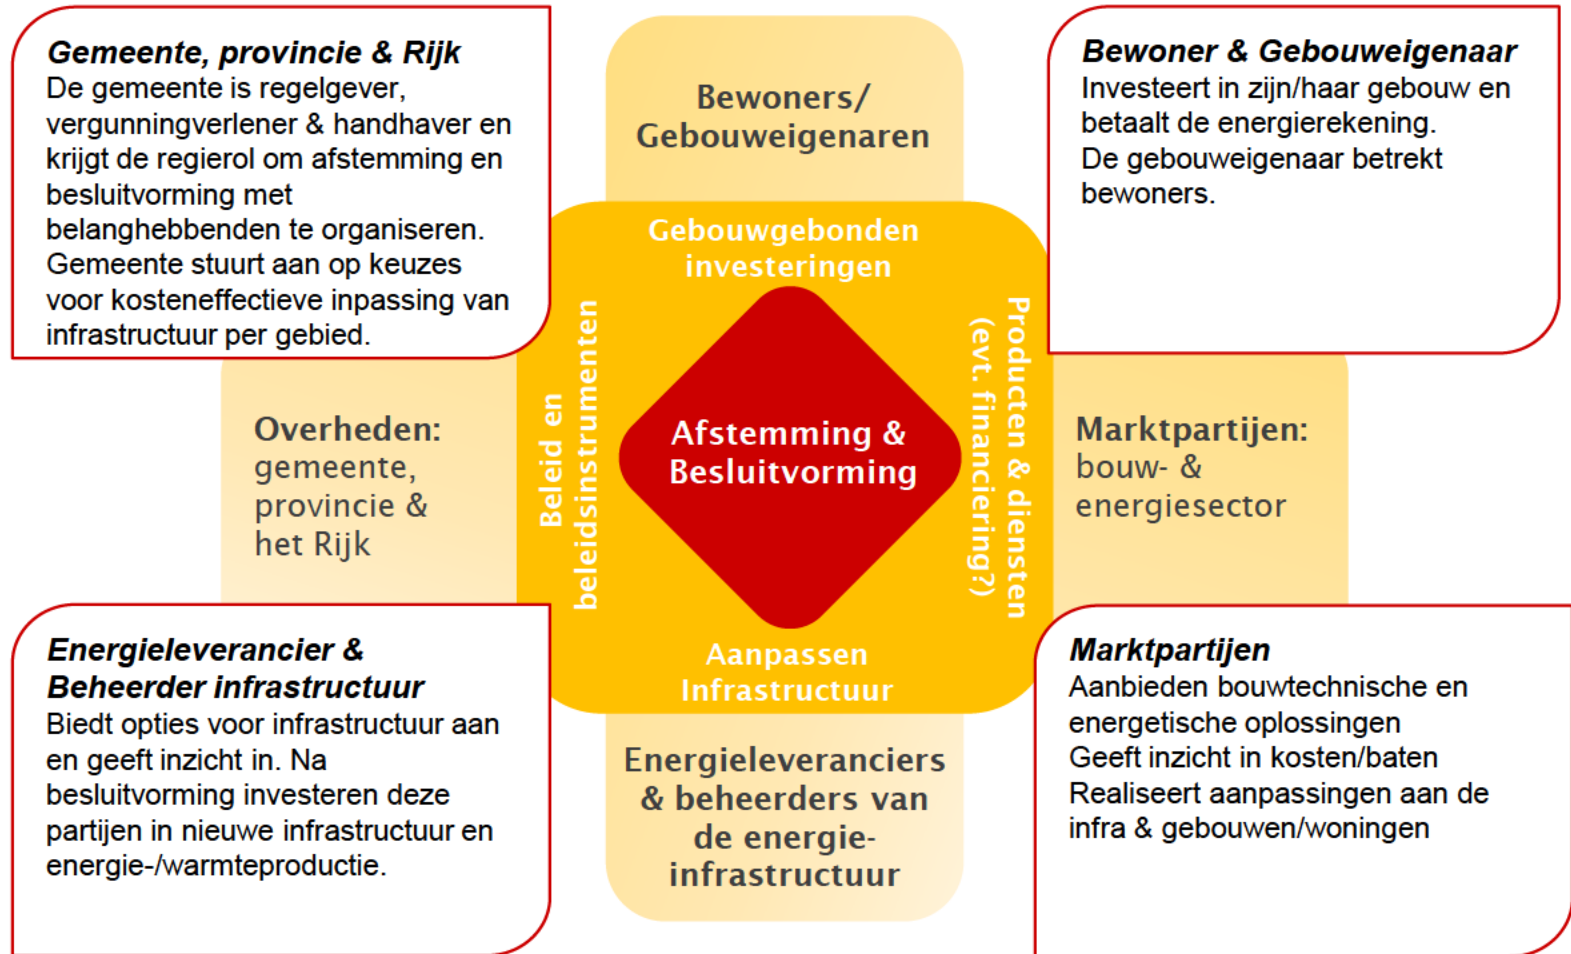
**Gemeente, provincie & Rijk**
De gemeente is regelgever, vergunningverlener & handhaver en krijgt de regierol om afstemming en besluitvorming met belanghebbenden te organiseren. Gemeente stuurt aan op keuzes voor kosteneffectieve inpassing van infrastructuur per gebied.

Bewoners/ Gebouweigenaren

**Bewoner & Gebouweigenaar**
Investeert in zijn/haar gebouw en betaalt de energierekening.
De gebouweigenaar betrekt bewoners.

Gebouwgebonden investeringen

Beleid en beleidsinstrumenten

Afstemming & Besluitvorming

Producten & diensten (evt. financiering?)

Overheden: gemeente, provincie & het Rijk

Marktpartijen: bouw- & energiesector

Aanpassen Infrastructuur

**Energieleverancier & Beheerder infrastructuur**
Biedt opties voor infrastructuur aan en geeft inzicht in. Na besluitvorming investeren deze partijen in nieuwe infrastructuur en energie-/warmteproductie.

Energieleveranciers & beheerders van de energie-infrastructuur

**Marktpartijen**
Aanbieden bouwtechnische en energetische oplossingen
Geeft inzicht in kosten/baten
Realiseert aanpassingen aan de infra & gebouwen/woningen